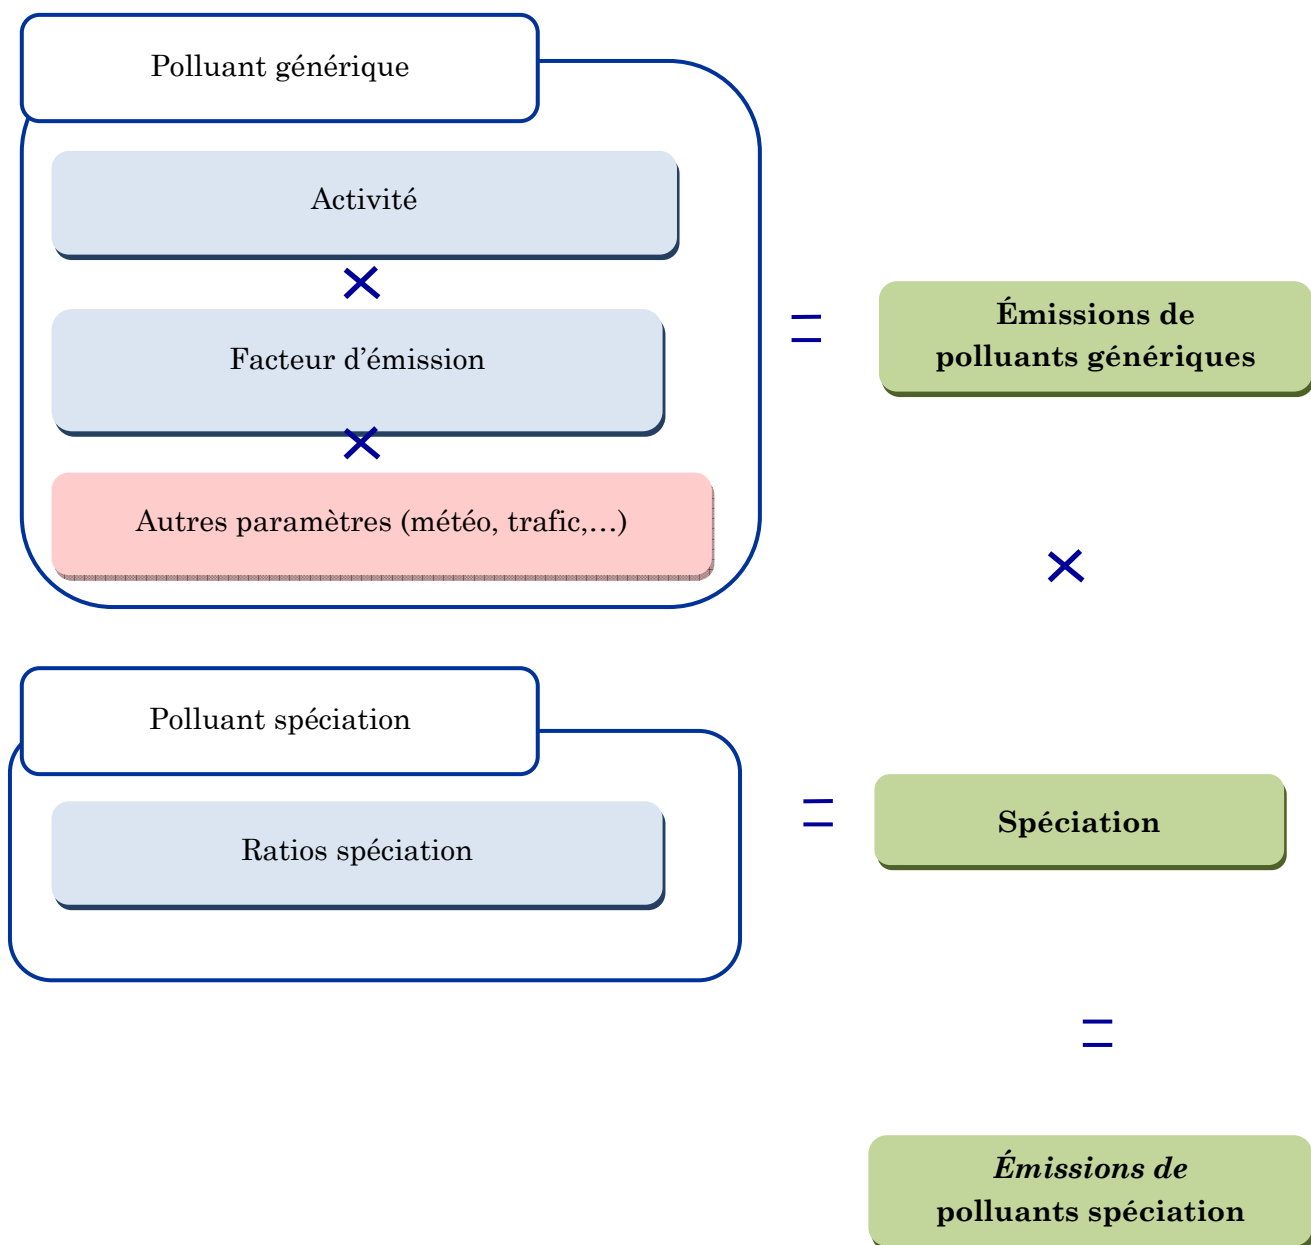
Polluant générique

Activité

×

Facteur d’émission

×

Autres paramètres (météo, trafic,…)

=

Émissions de polluants génériques

×

Polluant spéciation

Ratios spéciation

=

Spéciation

=

Émissions de polluants spéciation